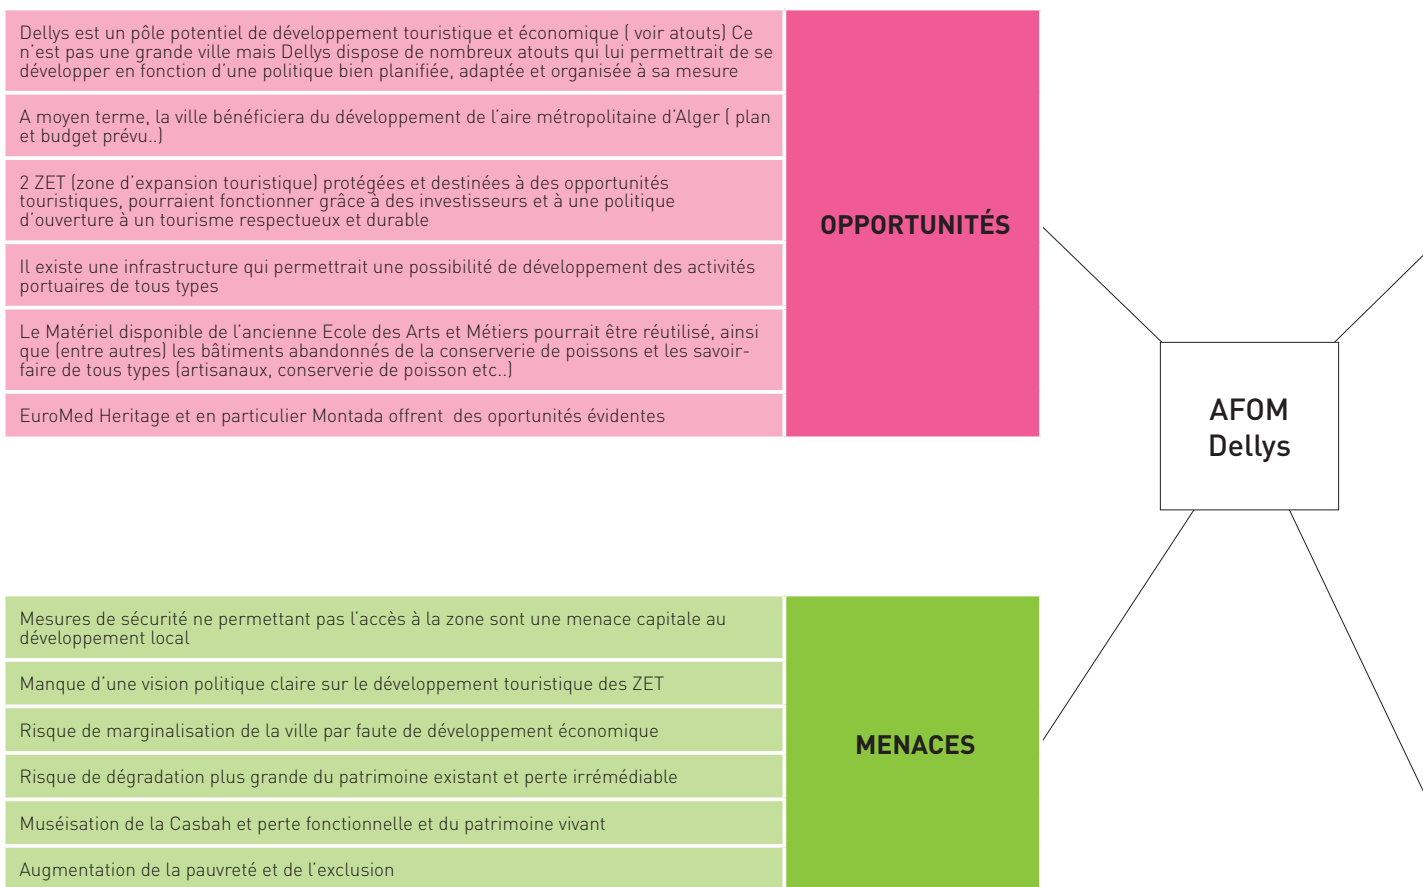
Dellys est un pôle potentiel de développement touristique et économique ( voir atouts) Ce n'est pas une grande ville mais Dellys dispose de nombreux atouts qui lui permettrait de se développer en fonction d'une politique bien planifiée, adaptée et organisée à sa mesure

A moyen terme, la ville bénéficiera du développement de l'aire métropolitaine d'Alger ( plan et budget prévu..)

2 ZET (zone d'expansion touristique) protégées et destinées à des opportunités touristiques, pourraient fonctionner grâce à des investisseurs et à une politique d'ouverture à un tourisme respectueux et durable

Il existe une infrastructure qui permettrait une possibilité de développement des activités portuaires de tous types

Le Matériel disponible de l'ancienne Ecole des Arts et Métiers pourrait être réutilisé, ainsi que (entre autres) les bâtiments abandonnés de la conserverie de poissons et les savoir-faire de tous types (artisanaux, conserverie de poisson etc..)

EuroMed Heritage et en particulier Montada offrent des oportunités évidentes

OPPORTUNITÉS

AFOM Dellys

Mesures de sécurité ne permettant pas l'accès à la zone sont une menace capitale au développement local

Manque d'une vision politique claire sur le développement touristique des ZET

Risque de marginalisation de la ville par faute de développement économique

Risque de dégradation plus grande du patrimoine existant et perte irrémédiable

Muséisation de la Casbah et perte fonctionnelle et du patrimoine vivant

Augmentation de la pauvreté et de l'exclusion

MENACES